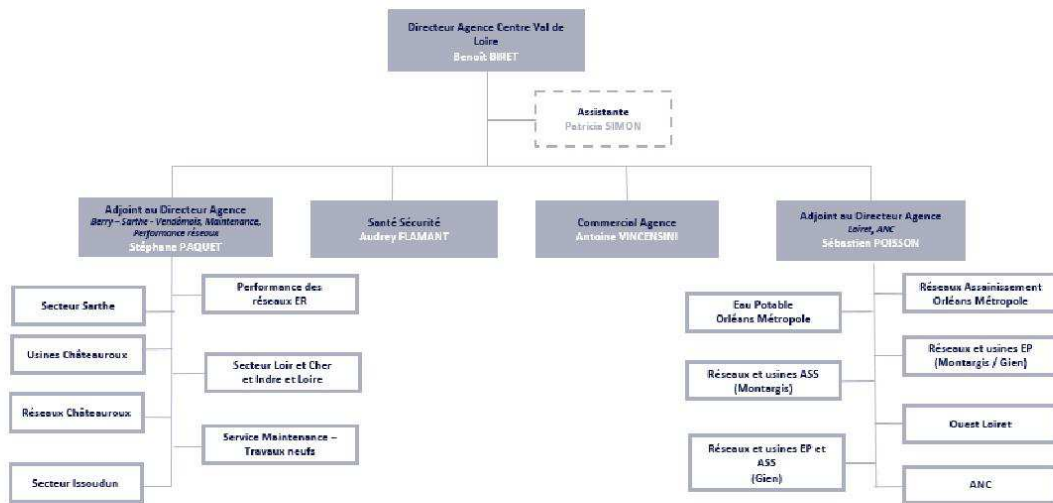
Directeur Agence Centre Val de Loire
Benoit BINET

Assistante
Patricia SIMON

Adjoint au Directeur Agence
Berry – Sarthe - Vendômois, Maintenance, Performance réseaux
Stéphane PAQUET

Santé Sécurité
Audrey FLAMANT

Commercial Agence
Antoine VINCENSINI

Adjoint au Directeur Agence
Loiret, ANC
Sébastien POISSON

Secteur Sarthe

Performance des réseaux ER

Usines Châteauroux

Secteur Loir et Cher et Indre et Loire

Réseaux Châteauroux

Service Maintenance – Travaux neufs

Secteur Issoudun

Réseaux Assainissement Orléans Métropole

Eau Potable Orléans Métropole

Réseaux et usines EP (Montargis / Gien)

Réseaux et usines ASS (Montargis)

Ouest Loiret

Réseaux et usines EP et ASS (Gien)

ANC